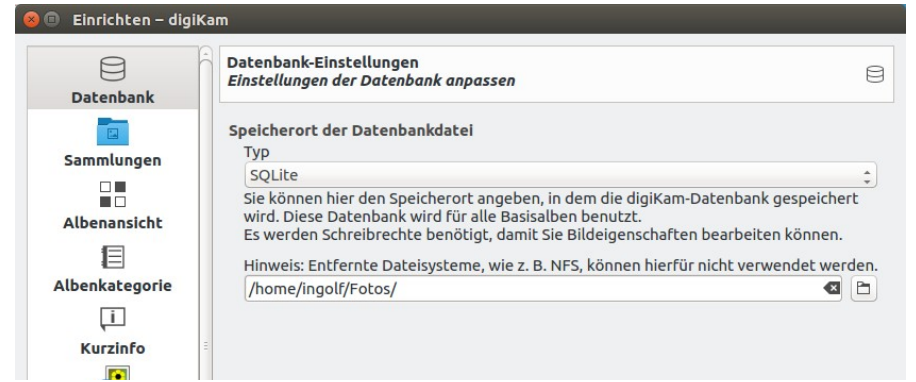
Einrichten – digiKam

Datenbank

Sammlungen

Albenansicht

Albenkategorie

Kurzinfo

Datenbank-Einstellungen
*Einstellungen der Datenbank anpassen*

Speicherort der Datenbankdatei

Typ

SQLite

Sie können hier den Speicherort angeben, in dem die digiKam-Datenbank gespeichert wird. Diese Datenbank wird für alle Basisalben benutzt.
Es werden Schreibrechte benötigt, damit Sie Bildeigenschaften bearbeiten können.

Hinweis: Entfernte Dateisysteme, wie z. B. NFS, können hierfür nicht verwendet werden.

/home/ingolf/Fotos/